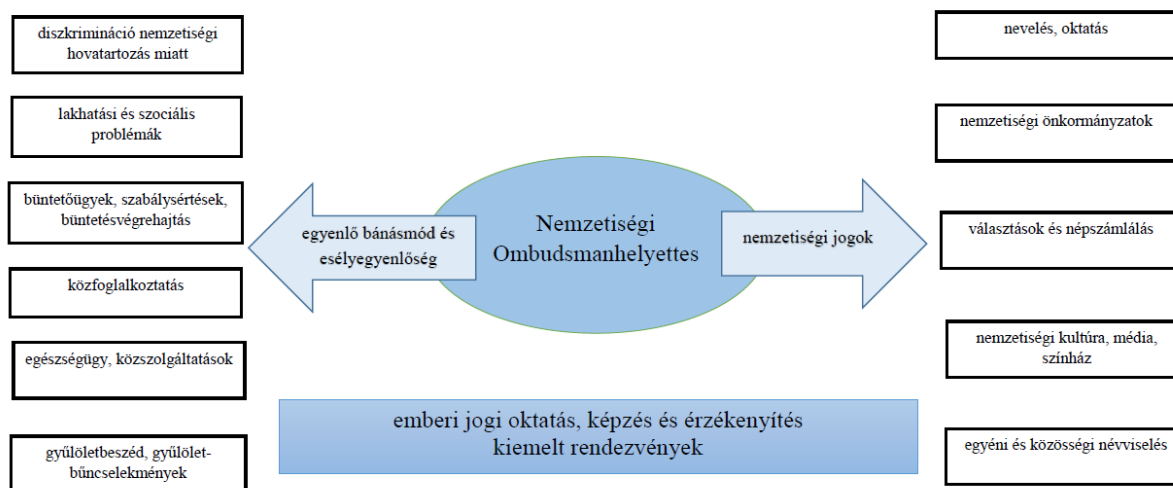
diszkrimináció nemzetiségi hovatartozás miatt

lakhatási és szociális problémák

büntetőügyek, szabálysértések, büntetésvégrehajtás

közfoglalkoztatás

egészségügy, közszolgáltatások

gyűlöletbeszéd, gyűlölet-bűncselekmények

egyenlő bánásmód és esélyegyenlőség

Nemzetiségi Ombudsmanhelyettes

nemzetiségi jogok

nevelés, oktatás

nemzetiségi önkormányzatok

választások és népszámlálás

nemzetiségi kultúra, média, színház

egyéni és közösségi névviselés

emberi jogi oktatás, képzés és érzékenyítés
kiemelt rendezvények